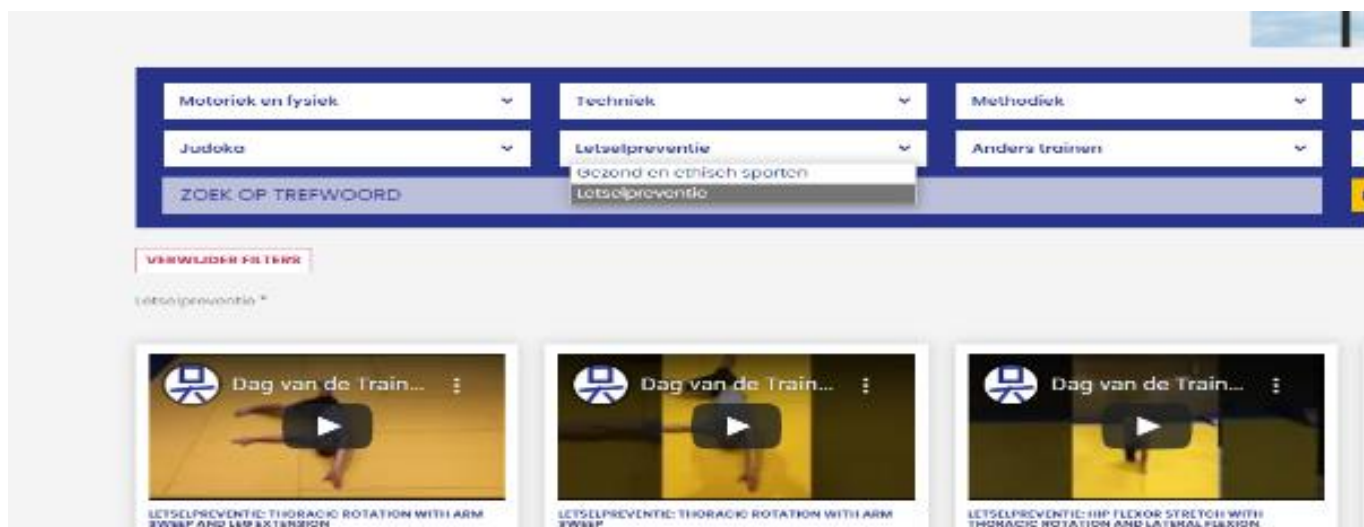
Motoriek en fysiek
Techniek
Methodiek
Judoka
Letselpreventie
Anders trainen
Gezond en ethisch sporten
Letselpreventie
ZOEK OP TREFWOORD

VERWIJDER FILTERS

Letselpreventie ×

Dag van de Train...
LETSELPREVENTIE: THORACIC ROTATION WITH ARM SWEEP AND HIP EXTENSION

Dag van de Train...
LETSELPREVENTIE: THORACIC ROTATION WITH ARM SWEEP

Dag van de Train...
LETSELPREVENTIE: HIP FLEXOR STRETCH WITH THORACIC ROTATION AND LATERAL FLEXION